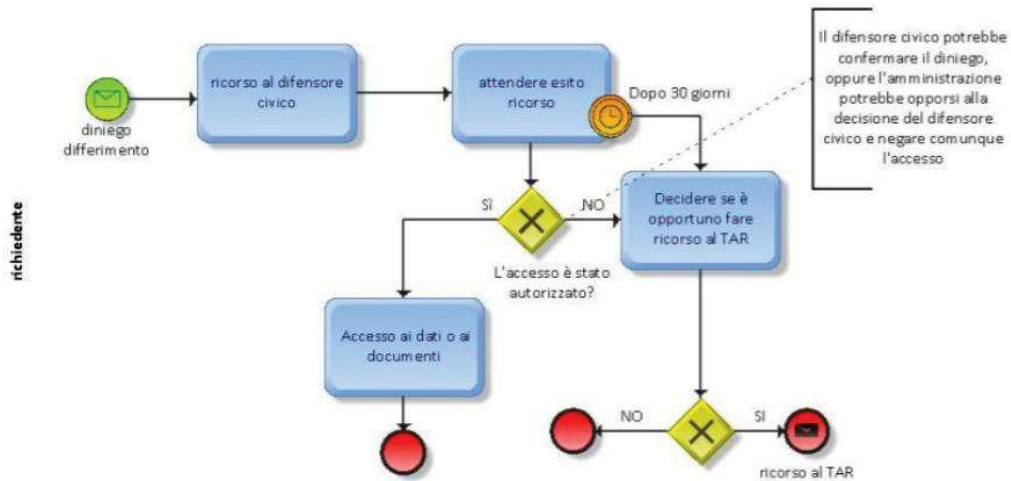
richiedente

diniego differimento

ricorso al difensore civico

attendere esito ricorso

Dopo 30 giorni

Il difensore civico potrebbe confermare il diniego, oppure l'amministrazione potrebbe opporsi alla decisione del difensore civico e negare comunque l'accesso

SI

NO

L'accesso è stato autorizzato?

Decidere se è opportuno fare ricorso al TAR

Accesso ai dati o ai documenti

NO

SI

ricorso al TAR